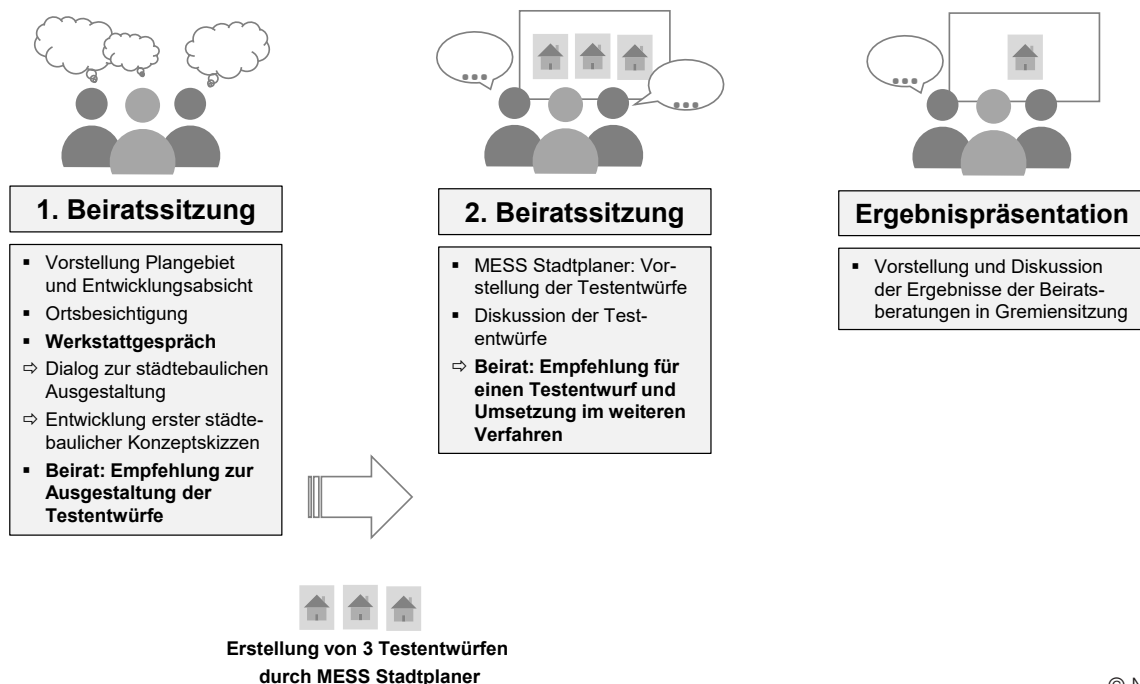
1. Beiratssitzung

▪ Vorstellung Plangebiet und Entwicklungsabsicht
▪ Ortsbesichtigung
▪ **Werkstattgespräch**
⇨ Dialog zur städtebaulichen Ausgestaltung
⇨ Entwicklung erster städtebaulicher Konzeptskizzen
▪ **Beirat: Empfehlung zur Ausgestaltung der Testentwürfe**

2. Beiratssitzung

▪ MESS Stadtplaner: Vorstellung der Testentwürfe
▪ Diskussion der Testentwürfe
⇨ **Beirat: Empfehlung für einen Testentwurf und Umsetzung im weiteren Verfahren**

Ergebnispräsentation

▪ Vorstellung und Diskussion der Ergebnisse der Beiratsberatungen in Gremiensitzung

Erstellung von 3 Testentwürfen durch MESS Stadtplaner

© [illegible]